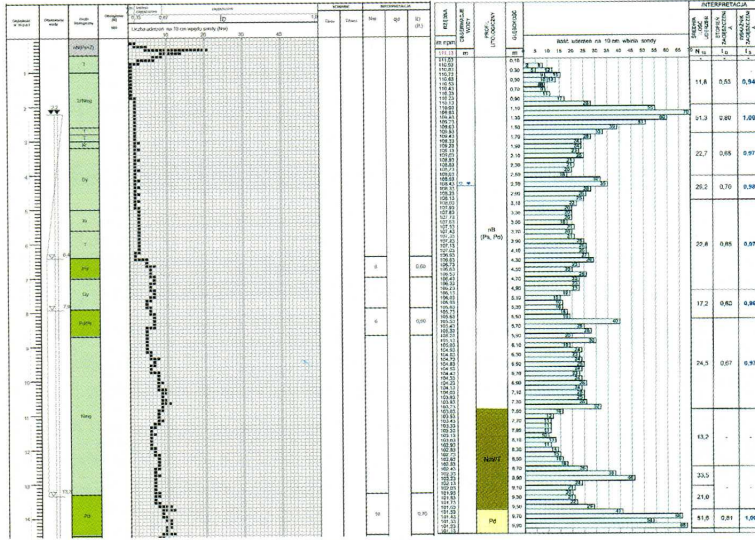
nN(PnZ)

G?Nsg

Gy

Ps

Pd

Pd

Gy

Pd/Pn

Nmg

Pd

Liczba uderzeń na 10 cm wpędu sondy (N10)

10 20 30 40

6,4

7,9

8

6

10

0,60

0,60

0,70

13,2

INTERPRETACJA

RZĘDNA

ZWIERCIADŁO WODY

PROFIL LITOLOGICZNY

GŁĘBOKOŚĆ

m n.p.m.

m

Ilość uderzeń na 10 cm wbicia sondy

5 10 15 20 25 30 35 40 45 50 55 60 65

ŚREDNIA ILOŚĆ UDERZEŃ

STOPIEŃ ZAGĘSZCZENIA

$N_{10}$ $I_D$ $I_S$

nB
(Ps, Pd)

NmW

Pd

11,6 0,53 0,94

51,3 0,80 1,00

22,7 0,65 0,97

29,2 0,70 0,98

22,8 0,65 0,97

17,2 0,60 0,96

24,5 0,67 0,97

13,2 - -

33,5 - -

21,0 - -

51,6 0,81 1,00